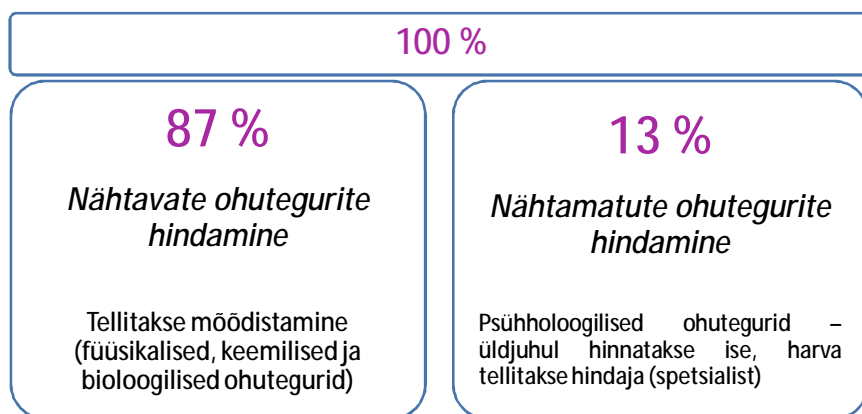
100 %

87 %

Nähtavate ohutegurite hindamine

Tellitakse mõõdistamine (füüsikalised, keemilised ja bioloogilised ohutegurid)

13 %

Nähtamatute ohutegurite hindamine

Psühholoogilised ohutegurid – üldjuhul hinnatakse ise, harva tellitakse hindaja (spetsialist)